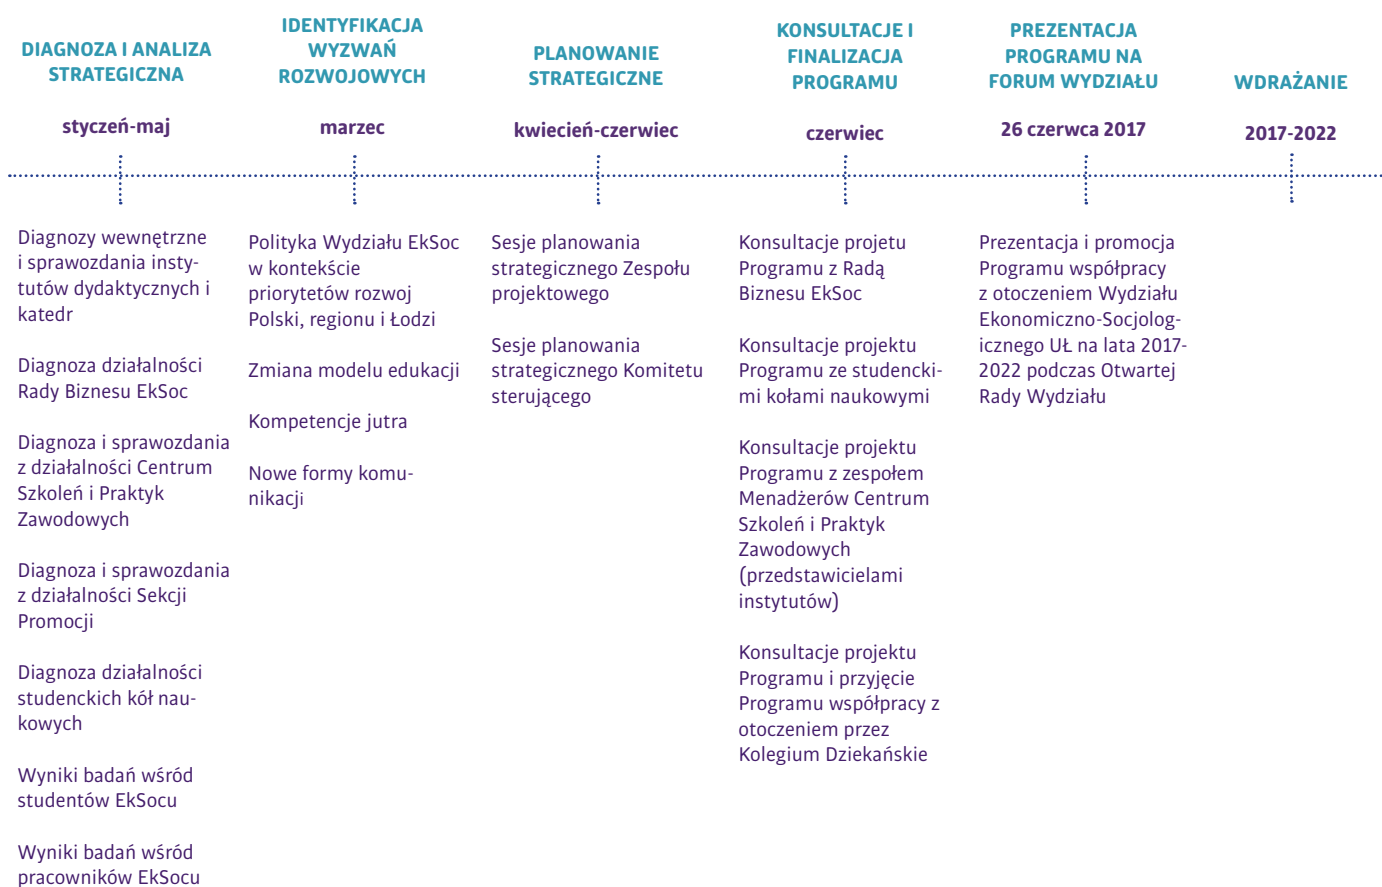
DIAGNOZA I ANALIZA STRATEGICZNA

styczeń-maj

Diagnozy wewnętrzne i sprawozdania instytutów dydaktycznych i katedr

Diagnoza działalności Rady Biznesu EkSoc

Diagnoza i sprawozdania z działalności Centrum Szkoleń i Praktyk Zawodowych

Diagnoza i sprawozdania z działalności Sekcji Promocji

Diagnoza działalności studenckich kół naukowych

Wyniki badań wśród studentów EkSocu

Wyniki badań wśród pracowników EkSocu

IDENTYFIKACJA WYZWAŃ ROZWOJOWYCH

marzec

Polityka Wydziału EkSoc w kontekście priorytetów rozwoj Polski, regionu i Łodzi

Zmiana modelu edukacji

Kompetencje jutra

Nowe formy komunikacji

PLANOWANIE STRATEGICZNE

kwiecień-czerwiec

Sesje planowania strategicznego Zespołu projektowego

Sesje planowania strategicznego Komitetu sterującego

KONSULTACJE I FINALIZACJA PROGRAMU

czerwiec

Konsultacje projetu Programu z Radą Biznesu EkSoc

Konsultacje projektu Programu ze studenckimi kołami naukowymi

Konsultacje projektu Programu z zespołem Menadżerów Centrum Szkoleń i Praktyk Zawodowych (przedstawicielami instytutów)

Konsultacje projektu Programu i przyjęcie Programu współpracy z otoczeniem przez Kolegium Dziekańskie

PREZENTACJA PROGRAMU NA FORUM WYDZIAŁU

26 czerwca 2017

Prezentacja i promocja Programu współpracy z otoczeniem Wydziału Ekonomiczno-Socjologicznego UŁ na lata 2017-2022 podczas Otwartej Rady Wydziału

WDRAŻANIE

2017-2022